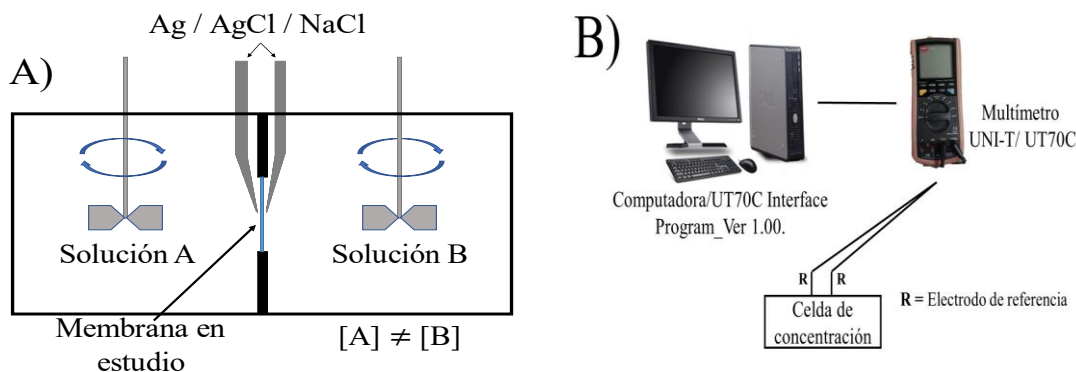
Ag / AgCl / NaCl

A)

Solución A

Solución B

Membrana en estudio

$[A] \neq [B]$

B)

Multímetro UNI-T/ UT70C

Computadora/UT70C Interface Program_Ver 1.00.

R R

Celda de concentración

**R** = Electrodo de referencia